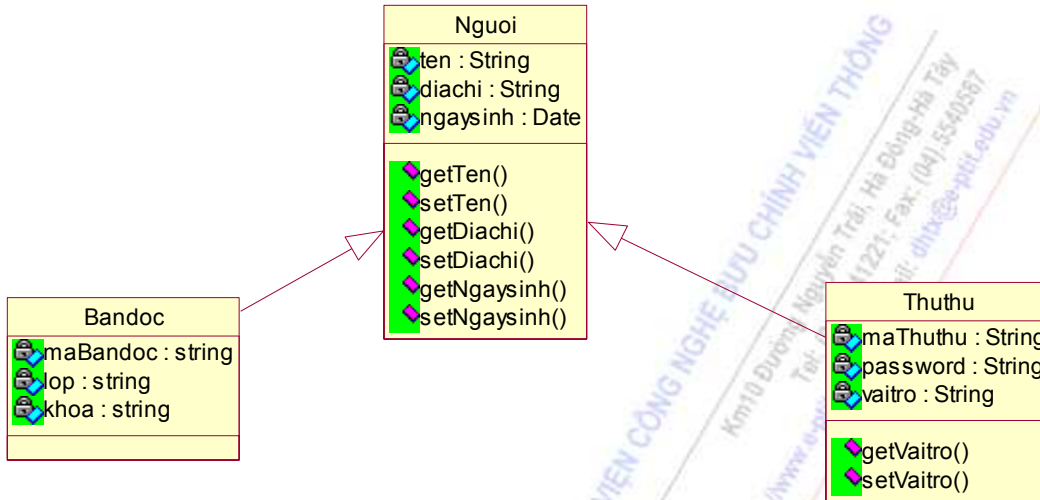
Nguoi
ten : String
diachi : String
ngaysinh : Date
getTen()
setTen()
getDiachi()
setDiachi()
getNgaysinh()
setNgaysinh()

Bandoc
maBandoc : string
lop : string
khoa : string

Thuthu
maThuthu : String
password : String
vaitro : String
getVaitro()
setVaitro()

HỌC VIỆN CÔNG NGHỆ BƯU CHÍNH VIỄN THÔNG
Km10 Đường Nguyễn Trãi, Hà Đông-Hà Tây
Tel: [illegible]41221; Fax: (04).5540587
www.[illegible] Email: dhtx@e-ptit.edu.vn